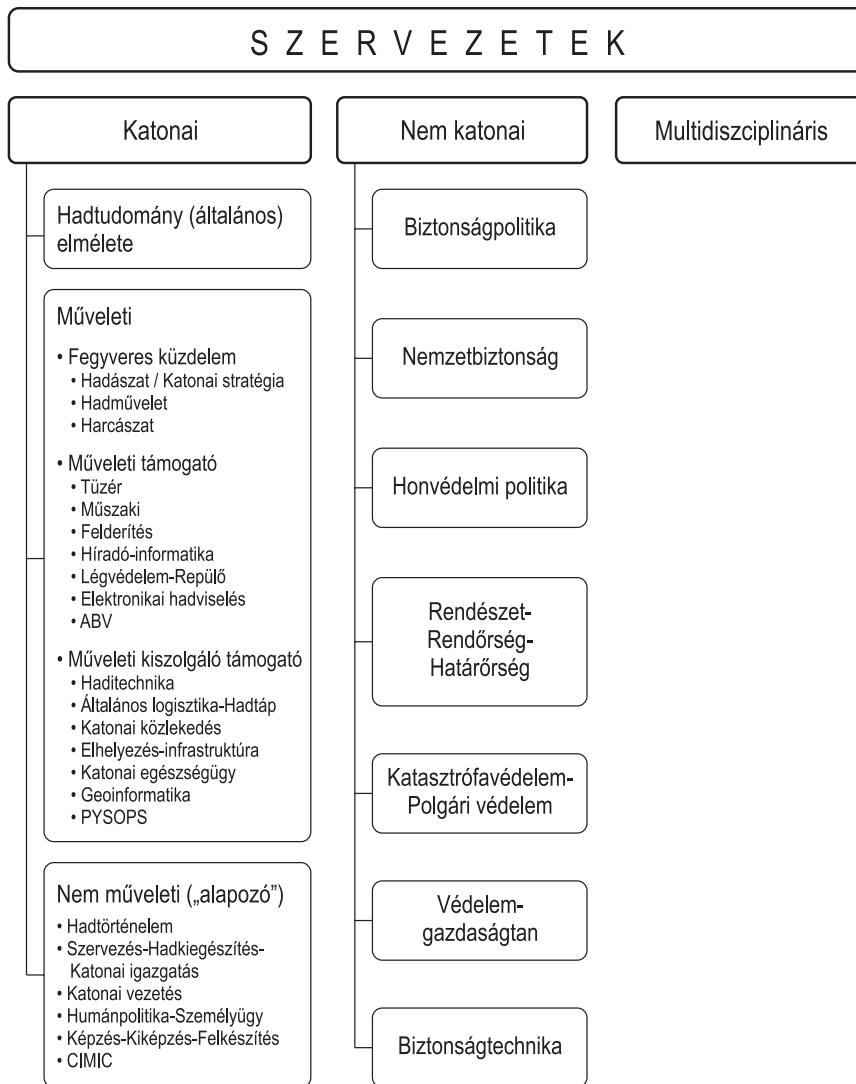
S Z E R V E Z E T E K

Katonai

Hadtudomány (általános) elmélete

Műveleti

• Fegyveres küzdelem
• Hadászat / Katonai stratégia
• Hadművelet
• Harcászat

• Műveleti támogató
• Tüzér
• Műszaki
• Felderítés
• Híradó-informatika
• Légvédelem-Repülő
• Elektronikai hadviselés
• ABV

• Műveleti kiszolgáló támogató
• Haditechnika
• Általános logisztika-Hadtáp
• Katonai közlekedés
• Elhelyezés-infrastruktúra
• Katonai egészségügy
• Geoinformatika
• PYSOPS

Nem műveleti („alapozó")
• Hadtörténelem
• Szervezés-Hadkiegészítés-Katonai igazgatás
• Katonai vezetés
• Humánpolitika-Személyügy
• Képzés-Kiképzés-Felkészítés
• CIMIC

Nem katonai

Biztonságpolitika

Nemzetbiztonság

Honvédelmi politika

Rendészet-Rendőrség-Határőrség

Katasztrófavédelem-Polgári védelem

Védelem-gazdaságtan

Biztonságtechnika

Multidiszciplináris